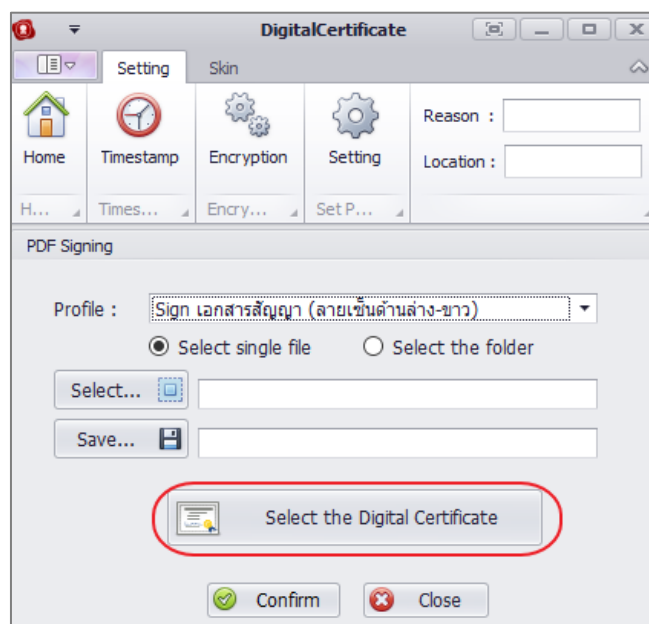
DigitalCertificate

Setting Skin

Home Timestamp Encryption Setting

Reason :

Location :

H... Times... Encry... Set P...

PDF Signing

Profile : Sign เอกสารสัญญา (ลายเซ็นด้านล่าง-ขาว)

Select single file Select the folder

Select...

Save...

Select the Digital Certificate

Confirm Close